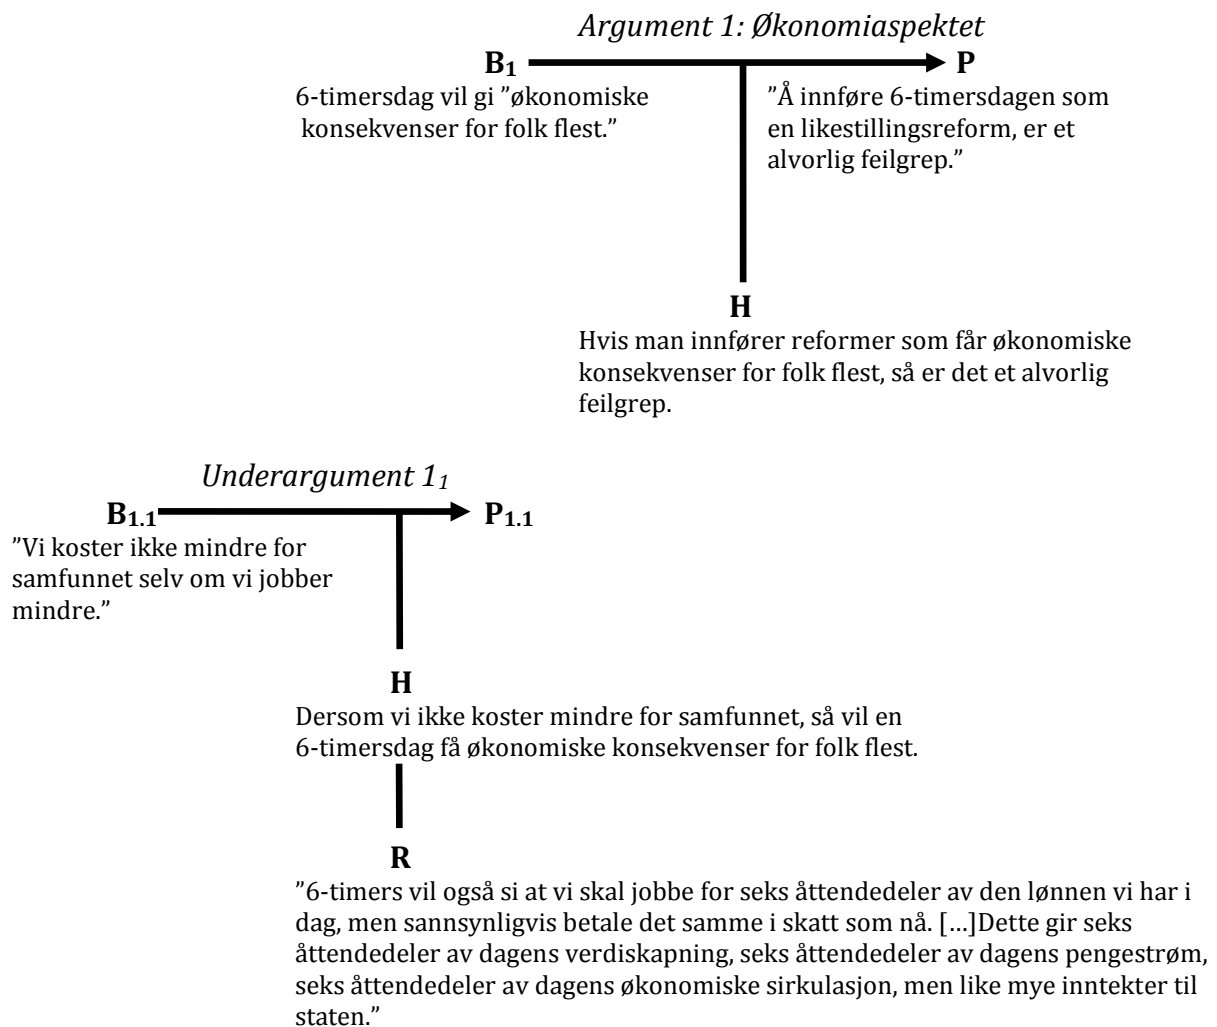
*Argument 1: Økonomiaspektet*

$B_1$ → P

6-timersdag vil gi ”økonomiske konsekvenser for folk flest.”

”Å innføre 6-timersdagen som en likestillingsreform, er et alvorlig feilgrep.”

H

Hvis man innfører reformer som får økonomiske konsekvenser for folk flest, så er det et alvorlig feilgrep.

*Underargument $1_1$*

$B_{1.1}$ → $P_{1.1}$

”Vi koster ikke mindre for samfunnet selv om vi jobber mindre.”

H

Dersom vi ikke koster mindre for samfunnet, så vil en 6-timersdag få økonomiske konsekvenser for folk flest.

R

”6-timers vil også si at vi skal jobbe for seks åttendedeler av den lønnen vi har i dag, men sannsynligvis betale det samme i skatt som nå. […]Dette gir seks åttendedeler av dagens verdiskapning, seks åttendedeler av dagens pengestrøm, seks åttendedeler av dagens økonomiske sirkulasjon, men like mye inntekter til staten.”